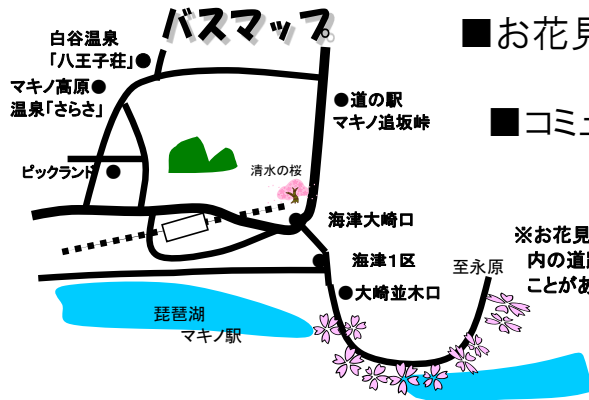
バスマップ

白谷温泉
「八王子荘」●

マキノ高原●
温泉「さらさ」

ピックランド●

清水の桜

●道の駅
マキノ追坂峠

海津大崎口

海津1区

至永原

●大崎並木口

琵琶湖

マキノ駅

■お花見

■コミュ

※お花見
内の道
ことがあ